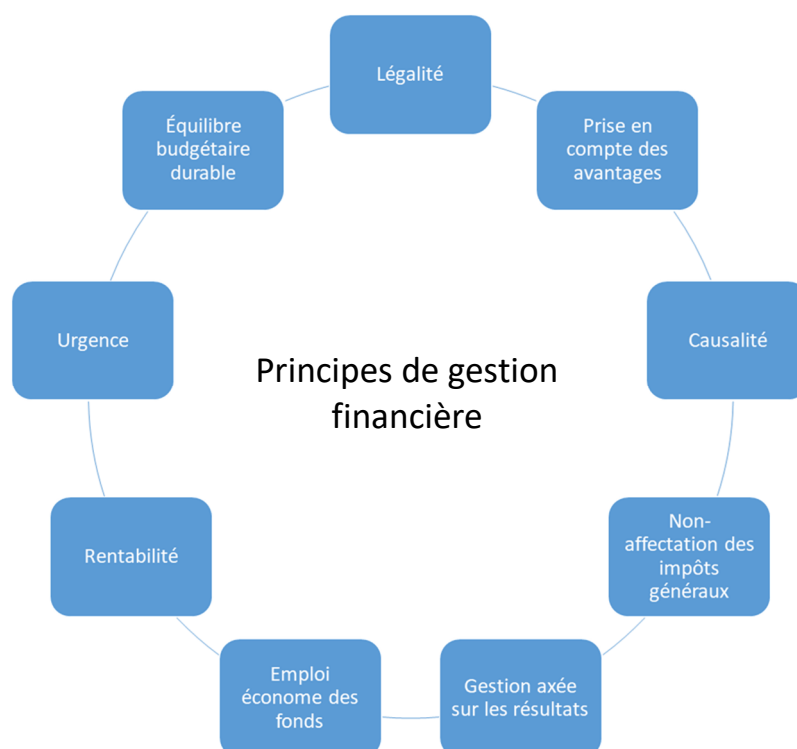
Légalité

Prise en compte des avantages

Causalité

Non-affectation des impôts généraux

Gestion axée sur les résultats

Emploi économe des fonds

Rentabilité

Urgence

Équilibre budgétaire durable

Principes de gestion financière